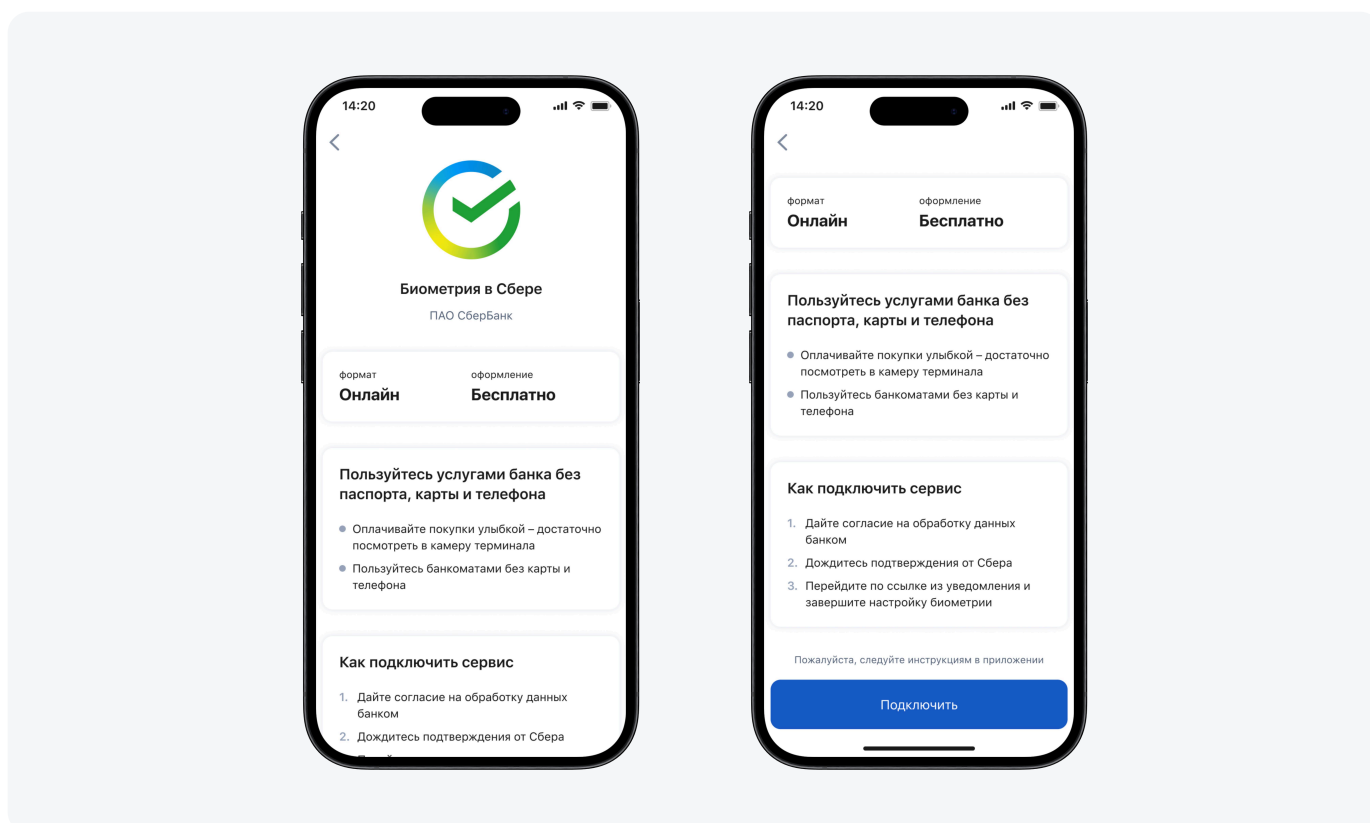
14:20

Биометрия в Сбере

ПАО СберБанк

формат
Онлайн

оформление
Бесплатно

Пользуйтесь услугами банка без паспорта, карты и телефона

- Оплачивайте покупки улыбкой – достаточно посмотреть в камеру терминала
- Пользуйтесь банкоматами без карты и телефона

Как подключить сервис

1. Дайте согласие на обработку данных банком
2. Дождитесь подтверждения от Сбера
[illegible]

14:20

формат
Онлайн

оформление
Бесплатно

Пользуйтесь услугами банка без паспорта, карты и телефона

- Оплачивайте покупки улыбкой – достаточно посмотреть в камеру терминала
- Пользуйтесь банкоматами без карты и телефона

Как подключить сервис

1. Дайте согласие на обработку данных банком
2. Дождитесь подтверждения от Сбера
3. Перейдите по ссылке из уведомления и завершите настройку биометрии

Пожалуйста, следуйте инструкциям в приложении

Подключить